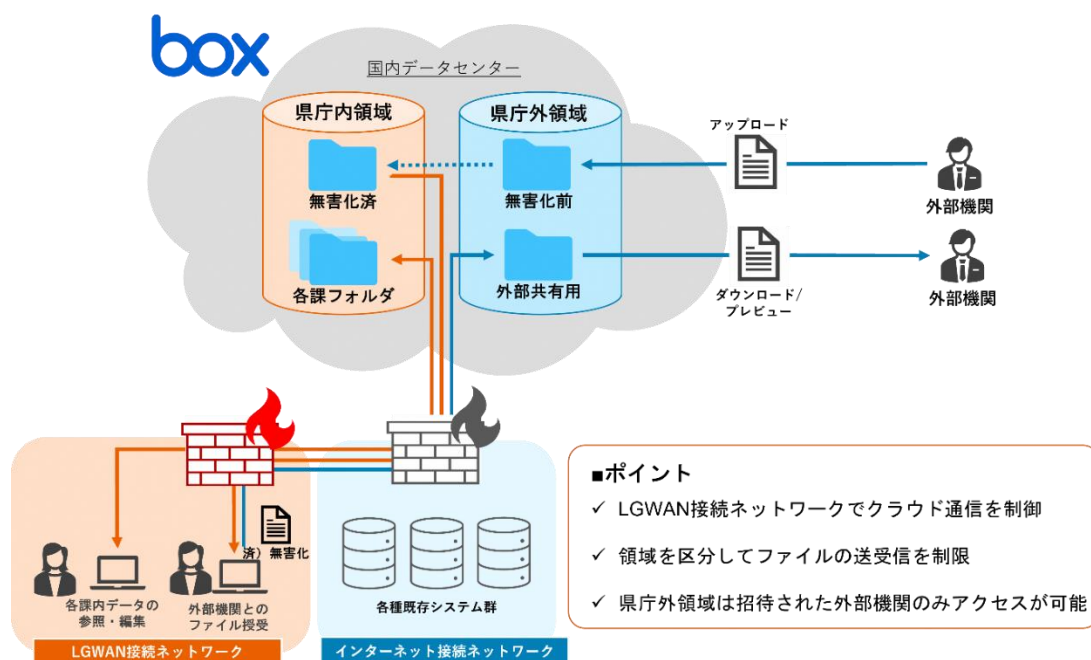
box

国内データセンター

県庁内領域

無害化済

各課フォルダ

県庁外領域

無害化前

外部共有用

アップロード

外部機関

ダウンロード/プレビュー

外部機関

済）無害化

各課内データの参照・編集

外部機関とのファイル授受

LGWAN接続ネットワーク

各種既存システム群

インターネット接続ネットワーク

■ポイント

✓ LGWAN接続ネットワークでクラウド通信を制御

✓ 領域を区分してファイルの送受信を制限

✓ 県庁外領域は招待された外部機関のみアクセスが可能